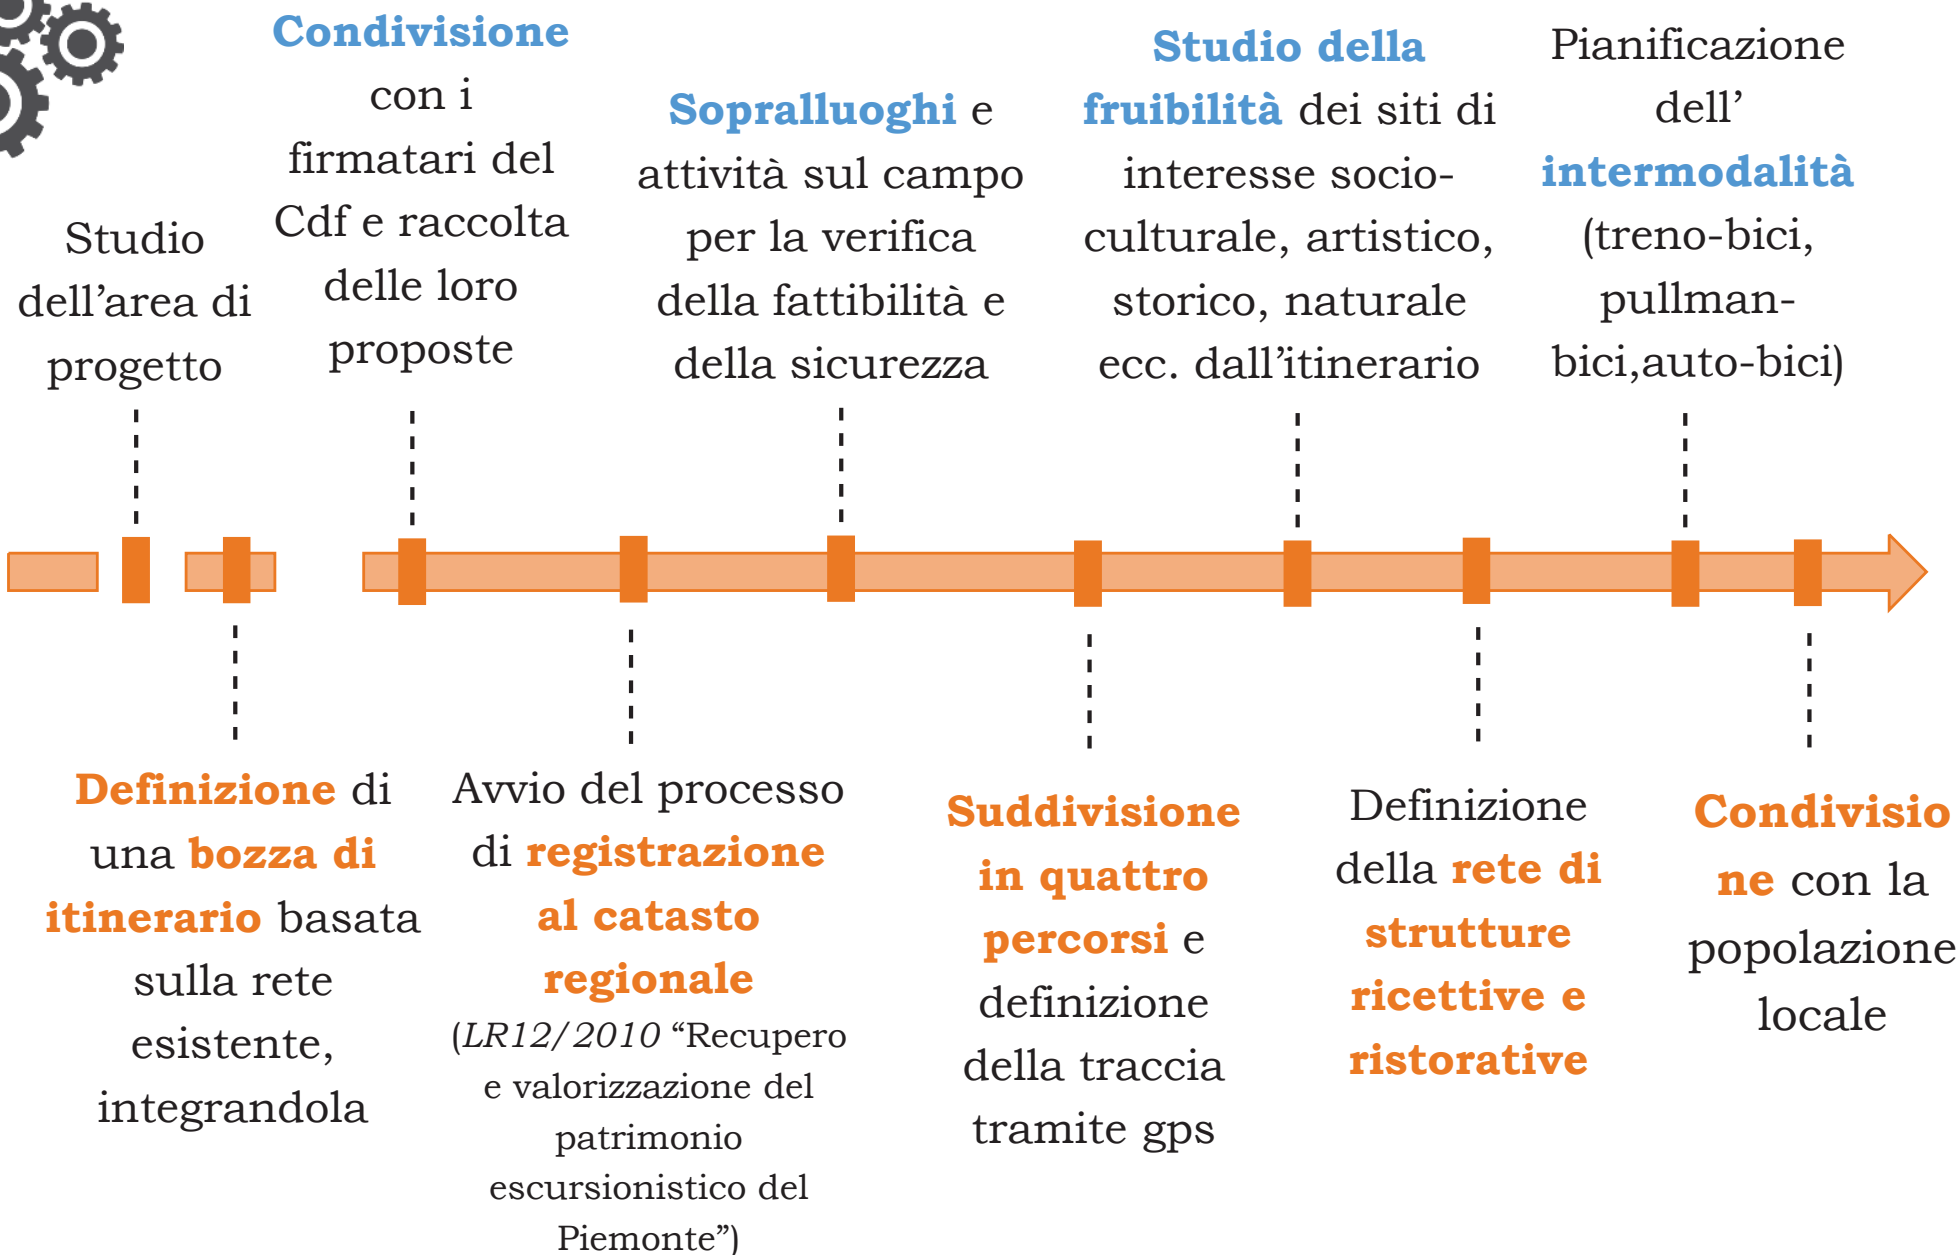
Studio dell'area di progetto

Condivisione con i firmatari del Cdf e raccolta delle loro proposte

Sopralluoghi e attività sul campo per la verifica della fattibilità e della sicurezza

Studio della fruibilità dei siti di interesse socio-culturale, artistico, storico, naturale ecc. dall'itinerario

Pianificazione dell' intermodalità (treno-bici, pullman-bici,auto-bici)

Definizione di una bozza di itinerario basata sulla rete esistente, integrandola

Avvio del processo di registrazione al catasto regionale (LR12/2010 "Recupero e valorizzazione del patrimonio escursionistico del Piemonte")

Suddivisione in quattro percorsi e definizione della traccia tramite gps

Definizione della rete di strutture ricettive e ristorative

Condivisione con la popolazione locale